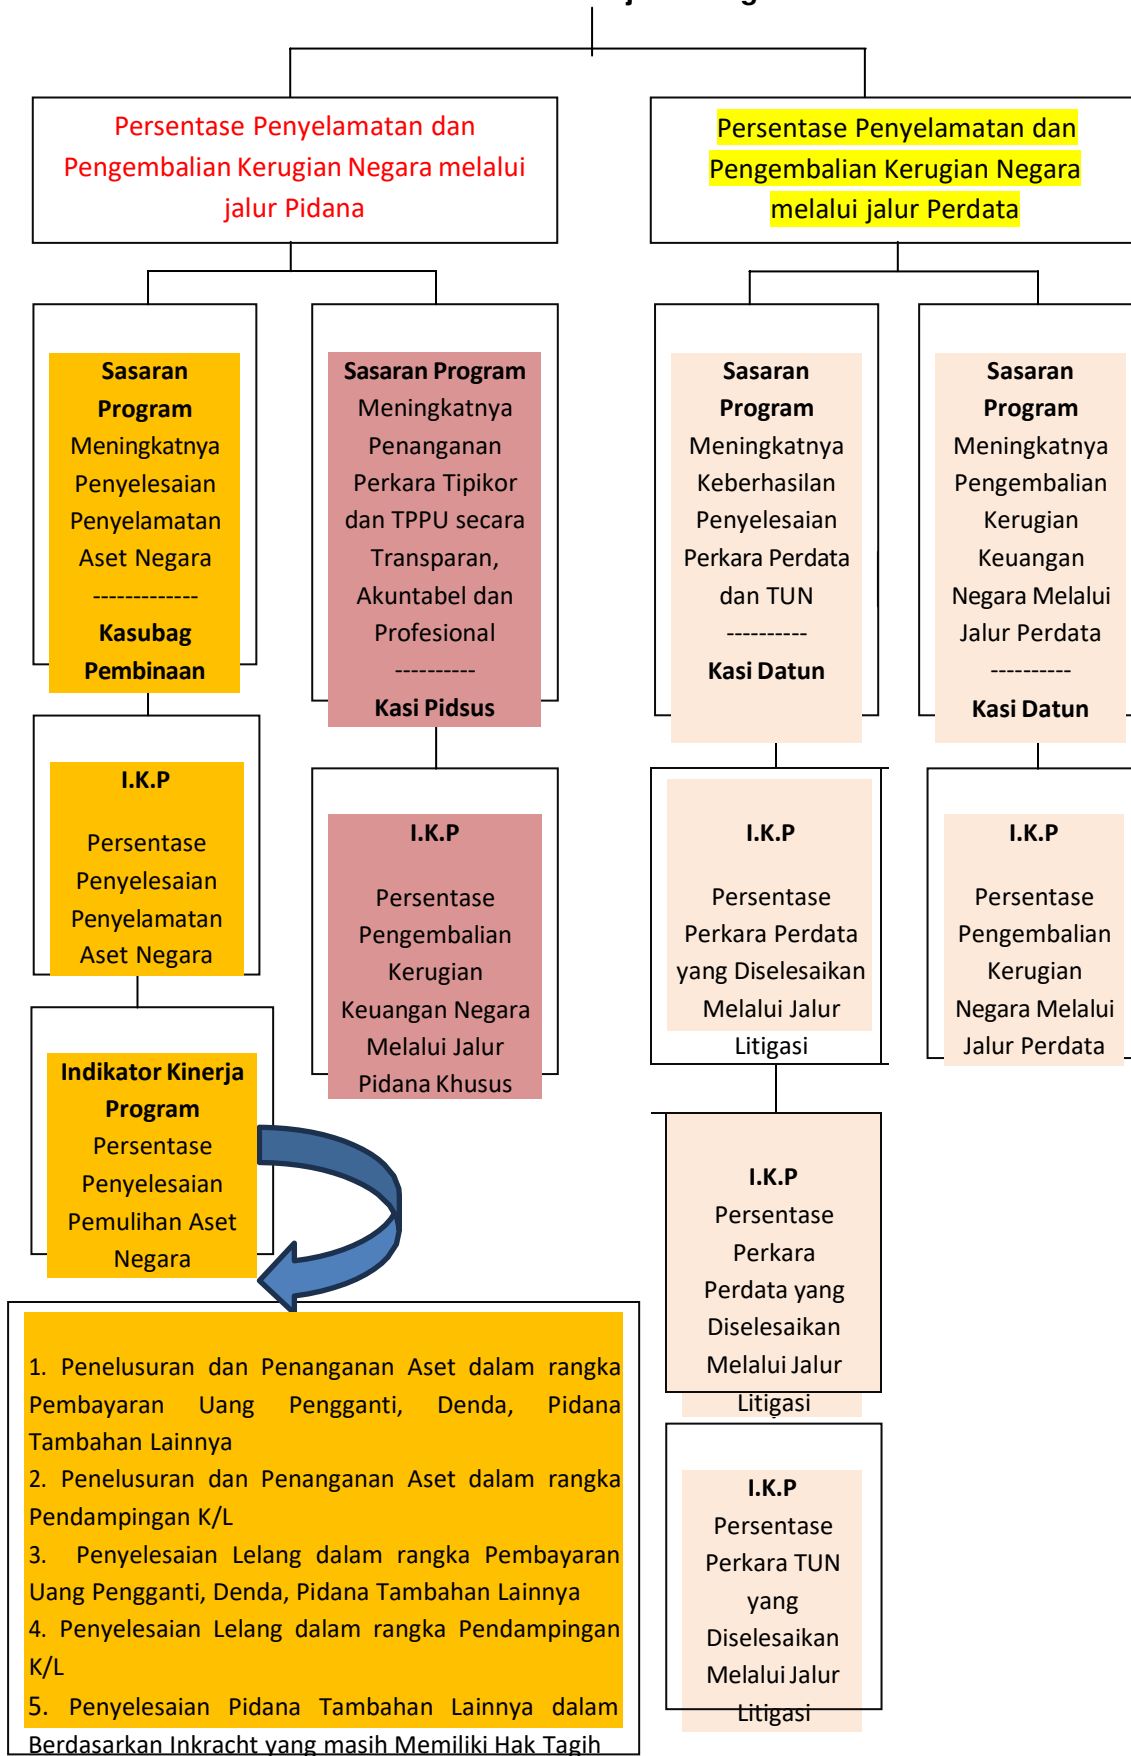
Persentase Penyelamatan dan Pengembalian Kerugian Negara melalui jalur Pidana

Persentase Penyelamatan dan Pengembalian Kerugian Negara melalui jalur Perdata

Sasaran Program Meningkatnya Penyelesaian Penyelamatan Aset Negara ------------- Kasubag Pembinaan

Sasaran Program Meningkatnya Penanganan Perkara Tipikor dan TPPU secara Transparan, Akuntabel dan Profesional ---------- Kasi Pidsus

Sasaran Program Meningkatnya Keberhasilan Penyelesaian Perkara Perdata dan TUN ---------- Kasi Datun

Sasaran Program Meningkatnya Pengembalian Kerugian Keuangan Negara Melalui Jalur Perdata ---------- Kasi Datun

I.K.P

Persentase Penyelesaian Penyelamatan Aset Negara

I.K.P

Persentase Pengembalian Kerugian Keuangan Negara Melalui Jalur Pidana Khusus

I.K.P

Persentase Perkara Perdata yang Diselesaikan Melalui Jalur Litigasi

I.K.P

Persentase Pengembalian Kerugian Negara Melalui Jalur Perdata

Indikator Kinerja Program Persentase Penyelesaian Pemulihan Aset Negara

I.K.P Persentase Perkara Perdata yang Diselesaikan Melalui Jalur Litigasi

I.K.P Persentase Perkara TUN yang Diselesaikan Melalui Jalur Litigasi

1. Penelusuran dan Penanganan Aset dalam rangka Pembayaran Uang Pengganti, Denda, Pidana Tambahan Lainnya
2. Penelusuran dan Penanganan Aset dalam rangka Pendampingan K/L
3. Penyelesaian Lelang dalam rangka Pembayaran Uang Pengganti, Denda, Pidana Tambahan Lainnya
4. Penyelesaian Lelang dalam rangka Pendampingan K/L
5. Penyelesaian Pidana Tambahan Lainnya dalam Berdasarkan Inkracht yang masih Memiliki Hak Tagih